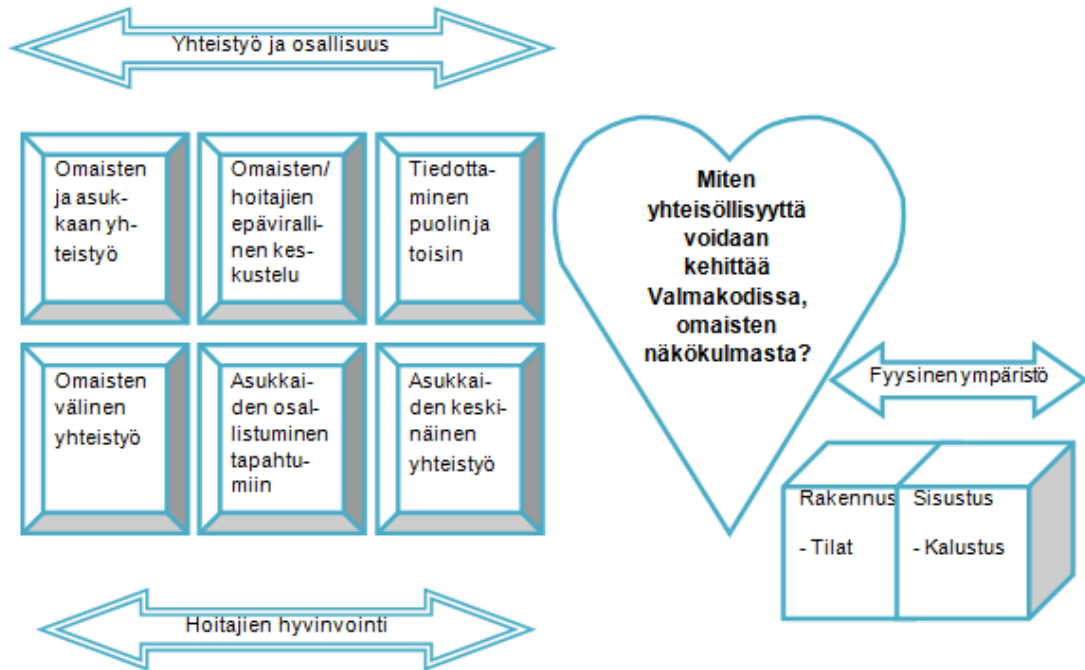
Yhteistyö ja osallisuus

Omaisten ja asukkaan yhteistyö

Omaisten/ hoitajien epävirallinen keskustelu

Tiedottaminen puolin ja toisin

Omaisten välinen yhteistyö

Asukkaiden osallistuminen tapahtumiin

Asukkaiden keskinäinen yhteistyö

Miten yhteisöllisyyttä voidaan kehittää Valmakodissa, omaisten näkökulmasta?

Fyysinen ympäristö

Rakennus

- Tilat

Sisustus

- Kalustus

Hoitajien hyvinvointi